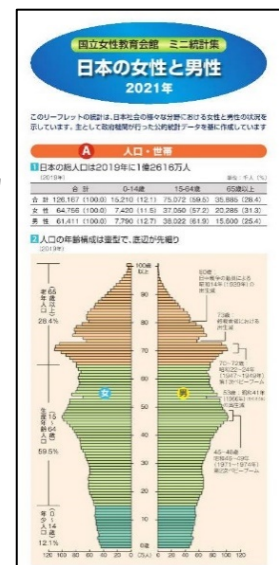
国立女性教育会館　ミニ統計集

日本の女性と男性

2021年

このリーフレットの統計は、日本社会の様々な分野における女性と男性の状況を示しています。主として政府機関が行った公的統計データを基に作成しています

A　人口・世帯

1 日本の総人口は2019年に1億2616万人

(2019年)　単位：千人（%）

| | 合計 | 0-14歳 | 15-64歳 | 65歳以上 |
|---|---|---|---|---|
| 合計 | 126,167 (100.0) | 15,210 (12.1) | 75,072 (59.5) | 35,885 (28.4) |
| 女性 | 64,756 (100.0) | 7,420 (11.5) | 37,050 (57.2) | 20,285 (31.3) |
| 男性 | 61,411 (100.0) | 7,790 (12.7) | 38,022 (61.9) | 15,600 (25.4) |

2 人口の年齢構成は壺型で、逆ピラミッド型に先細り

(2019年)

老年人口（65歳以上）28.4%

生産年齢人口（15～64歳）59.5%

年少人口（0～14歳）12.1%

女　男

100歳以上　90　80　70　60　50　40　30　20　10　0

73歳 終戦前後における出生減

70～72歳 昭和22～24年（1947～1949年）第1次ベビーブーム

53歳 昭和41年（1966年）ひのえうまの出生減

45～48歳 昭和46～49年（1971～1974年）第2次ベビーブーム

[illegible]

120 100 80 60 40 20 0 0 20 40 60 80 100 120